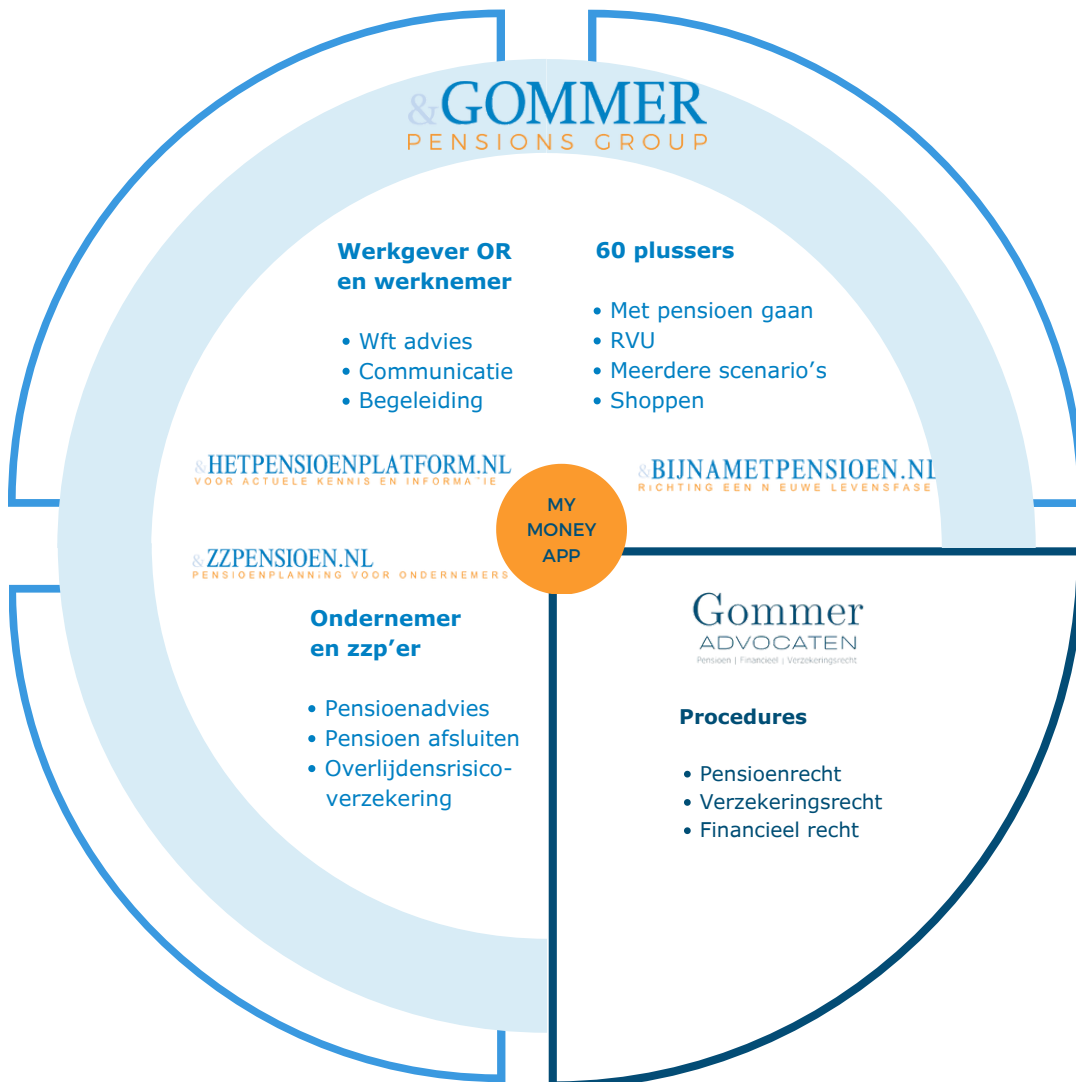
&GOMMER
PENSIONS GROUP

Werkgever OR en werknemer

• Wft advies
• Communicatie
• Begeleiding

60 plussers

• Met pensioen gaan
• RVU
• Meerdere scenario's
• Shoppen

&HETPENSIOENPLATFORM.NL
VOOR ACTUELE KENNIS EN INFORMA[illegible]IE

&BIJNAMETPENSIOEN.NL
RICHTING EEN N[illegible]EUWE LEVENSFASE

MY MONEY APP

&ZZPENSIOEN.NL
PENSIOENPLANNING VOOR ONDERNEMERS

Ondernemer en zzp'er

• Pensioenadvies
• Pensioen afsluiten
• Overlijdensrisicoverzekering

Gommer
ADVOCATEN
Pensioen | Financieel | Verzekeringsrecht

Procedures

• Pensioenrecht
• Verzekeringsrecht
• Financieel recht